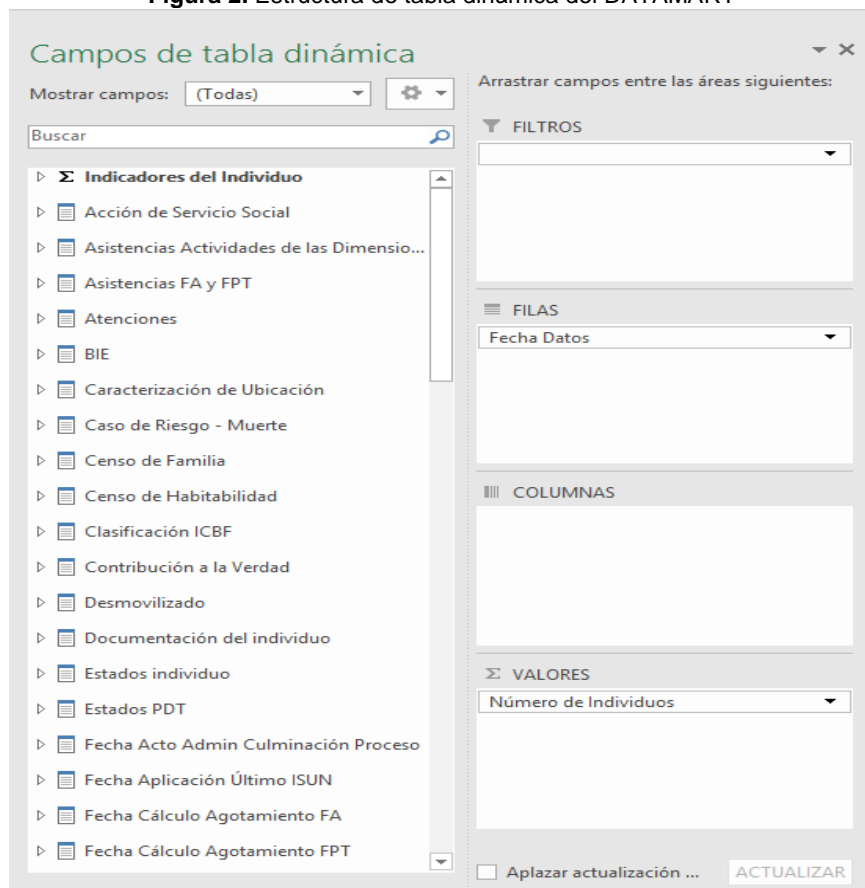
Figura 2. Estructura de tabla dinámica del DATAMART

Campos de tabla dinámica

Mostrar campos: (Todas)

Buscar

Σ Indicadores del Individuo
Acción de Servicio Social
Asistencias Actividades de las Dimensio...
Asistencias FA y FPT
Atenciones
BIE
Caracterización de Ubicación
Caso de Riesgo - Muerte
Censo de Familia
Censo de Habitabilidad
Clasificación ICBF
Contribución a la Verdad
Desmovilizado
Documentación del individuo
Estados individuo
Estados PDT
Fecha Acto Admin Culminación Proceso
Fecha Aplicación Último ISUN
Fecha Cálculo Agotamiento FA
Fecha Cálculo Agotamiento FPT

Arrastrar campos entre las áreas siguientes:

FILTROS

FILAS
Fecha Datos

COLUMNAS

Σ VALORES
Número de Individuos

Aplazar actualización ...

ACTUALIZAR